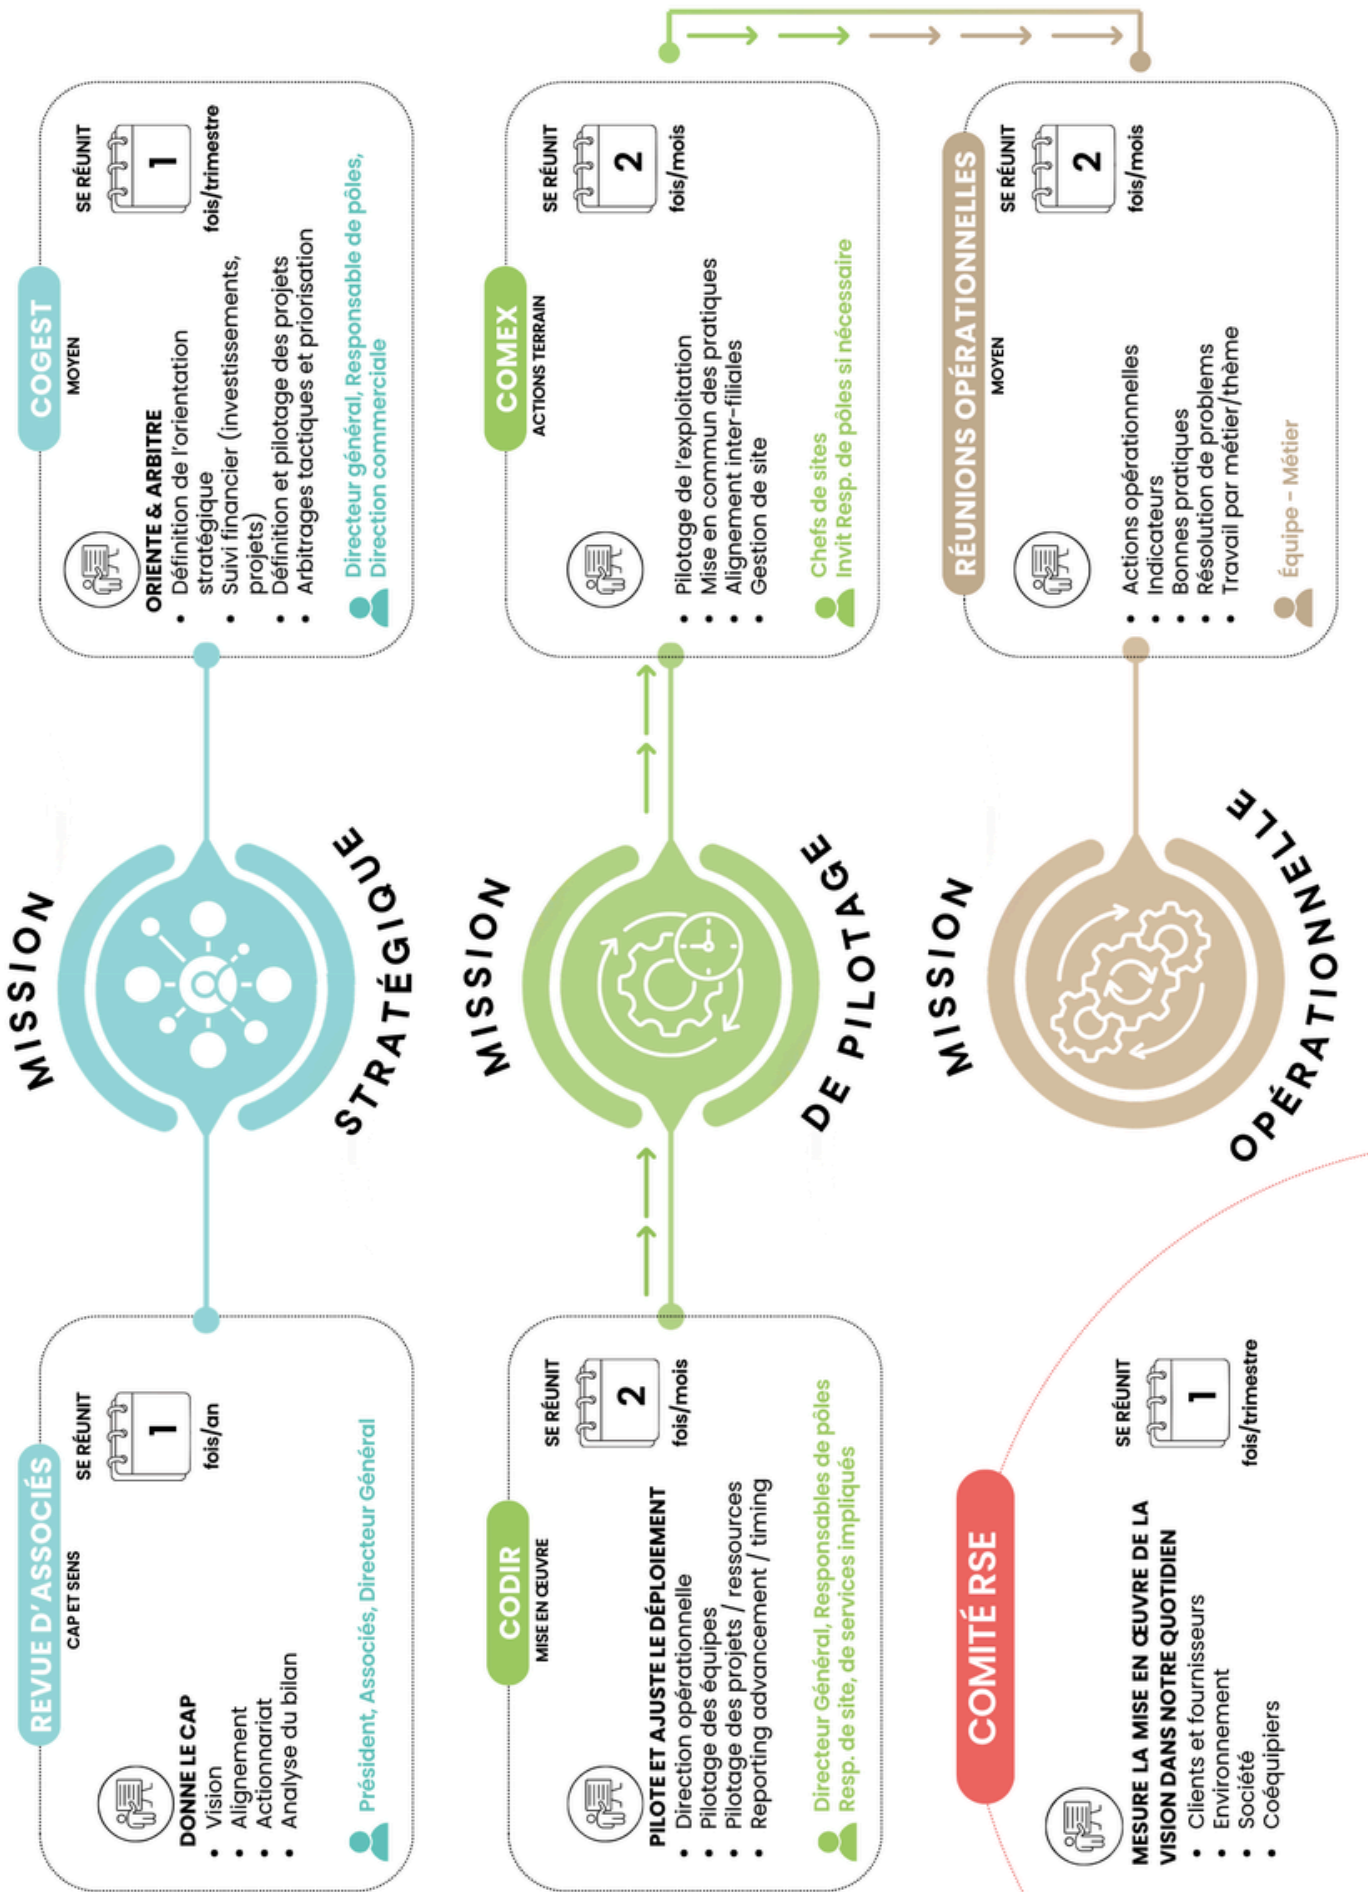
MISSION STRATÉGIQUE

REVUE D'ASSOCIÉS
CAP ET SENS
SE RÉUNIT
1
fois/an

DONNE LE CAP
• Vision
• Alignement
• Actionnariat
• Analyse du bilan

Président, Associés, Directeur Général

COGEST
MOYEN
SE RÉUNIT
1
fois/trimestre

ORIENTE & ARBITRE
• Définition de l'orientation stratégique
• Suivi financier (investissements, projets)
• Définition et pilotage des projets
• Arbitrages tactiques et priorisation

Directeur général, Responsable de pôles, Direction commerciale

MISSION DE PILOTAGE

CODIR
MISE EN ŒUVRE
SE RÉUNIT
2
fois/mois

PILOTE ET AJUSTE LE DÉPLOIEMENT
• Direction opérationnelle
• Pilotage des équipes
• Pilotage des projets / ressources
• Reporting advancement / timing

Directeur Général, Responsables de pôles
Resp. de site, de services impliqués

COMEX
ACTIONS TERRAIN
SE RÉUNIT
2
fois/mois

• Pilotage de l'exploitation
• Mise en commun des pratiques
• Alignement inter-filiales
• Gestion de site

Chefs de sites
Invit Resp. de pôles si nécessaire

MISSION OPÉRATIONNELLE

RÉUNIONS OPÉRATIONNELLES
MOYEN
SE RÉUNIT
2
fois/mois

• Actions opérationnelles
• Indicateurs
• Bonnes pratiques
• Résolution de problems
• Travail par métier/thème

Équipe - Métier

COMITÉ RSE
SE RÉUNIT
1
fois/trimestre

MESURE LA MISE EN ŒUVRE DE LA VISION DANS NOTRE QUOTIDIEN
• Clients et fournisseurs
• Environnement
• Société
• Coéquipiers